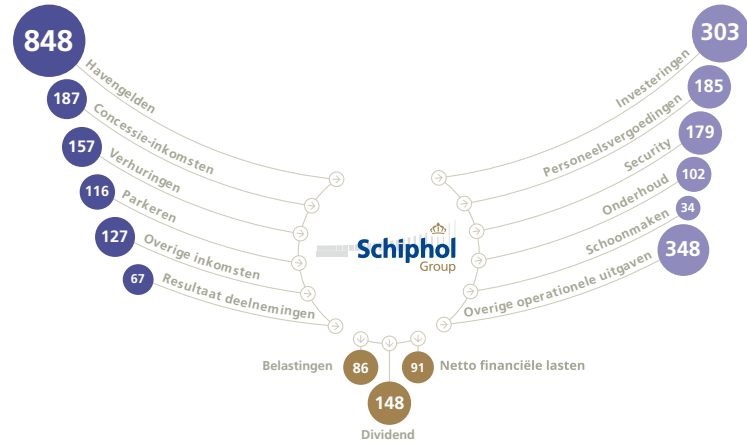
848
Havengelden
187
Concessie-inkomsten
157
Verhuringen
116
Parkeren
127
Overige inkomsten
67
Resultaat deelnemingen

303
Investeringen
185
Personeelsvergoedingen
179
Security
102
Onderhoud
34
Schoonmaken
348
Overige operationele uitgaven

Schiphol
Group

Belastingen
86
91
Netto financiële lasten
148
Dividend